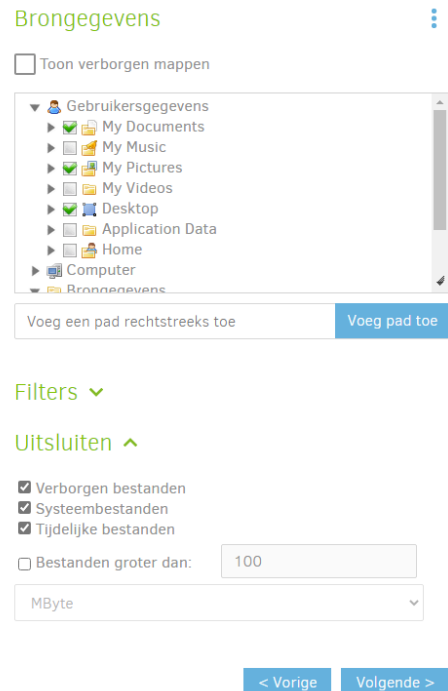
Brongegevens

Toon verborgen mappen

Gebruikersgegevens
My Documents
My Music
My Pictures
My Videos
Desktop
Application Data
Home
Computer
Brongegevens

Voeg een pad rechtstreeks toe
Voeg pad toe

Filters

Uitsluiten

Verborgen bestanden
Systeembestanden
Tijdelijke bestanden
Bestanden groter dan: 100
MByte

< Vorige
Volgende >